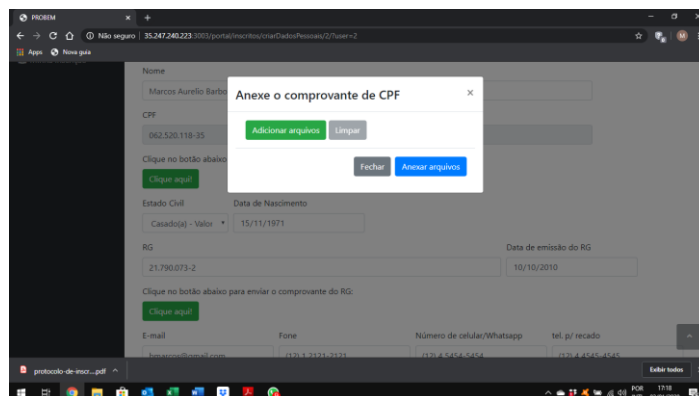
PROBEM
Não seguro | 35.247.240.223:3003/portal/inscritos/criarDadosPessoais/2/?user=2
Apps Nova guia

Nome
Marcos Aurelio Barbo
CPF
062.520.118-35
Clique no botão abaixo
Clique aqui!

Anexe o comprovante de CPF
×
Adicionar arquivos
Limpar
Fechar
Anexar arquivos

Estado Civil
Casado(a) - Valor
Data de Nascimento
15/11/1971
RG
21.790.073-2
Data de emissão do RG
10/10/2010
Clique no botão abaixo para enviar o comprovante do RG:
Clique aqui!
E-mail
bmarcos@gmail.com
Fone
(12) 1 2121-2121
Número de celular/Whatsapp
(12) 4 5454-5454
tel. p/ recado
(12) 4 4545-4545

protocolo-de-inscr....pdf
Exibir todos
POR
17:18